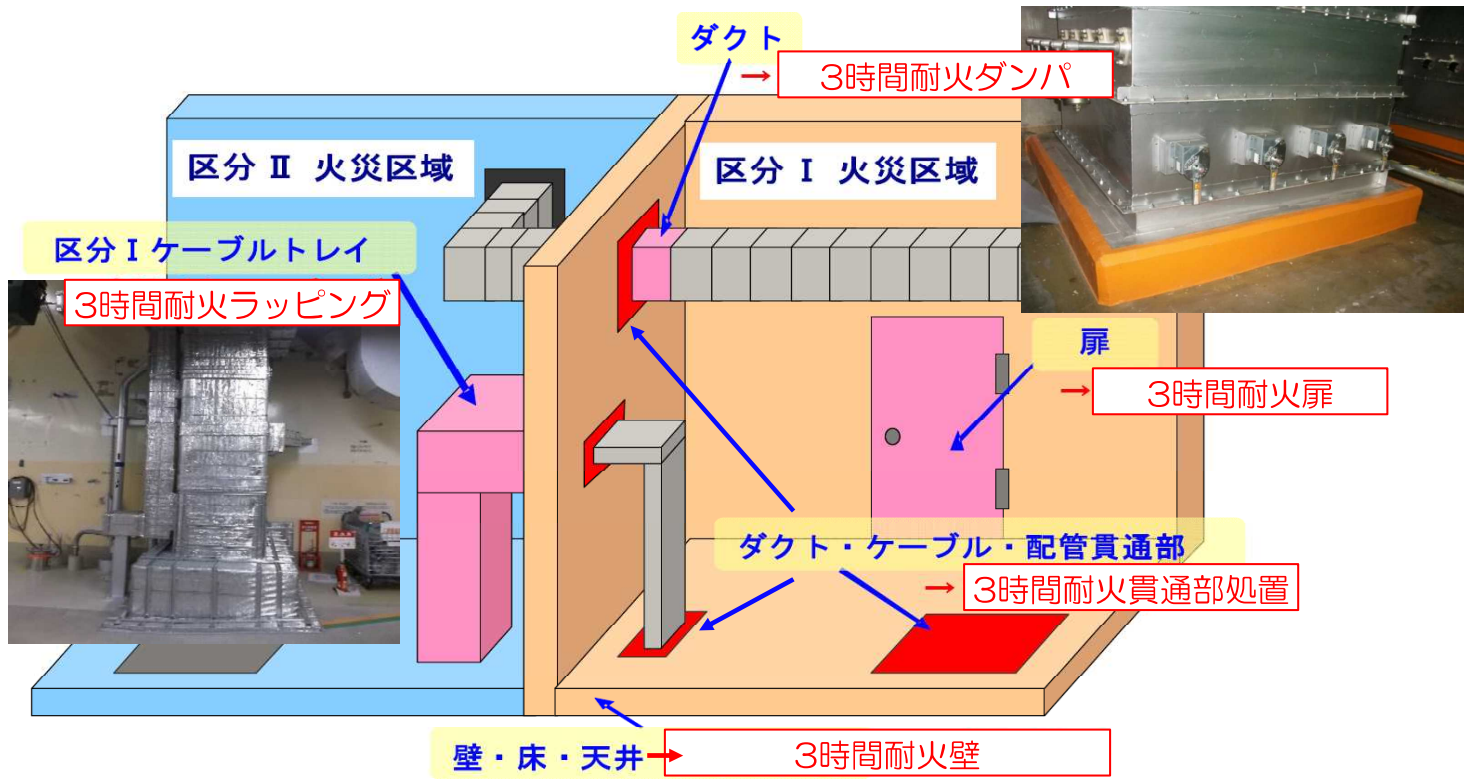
ダクト

→ 3時間耐火ダンパ

区分 II 火災区域

区分 I 火災区域

区分 I ケーブルトレイ

3時間耐火ラッピング

扉

→ 3時間耐火扉

ダクト・ケーブル・配管貫通部

→ 3時間耐火貫通部処置

壁・床・天井 → 3時間耐火壁